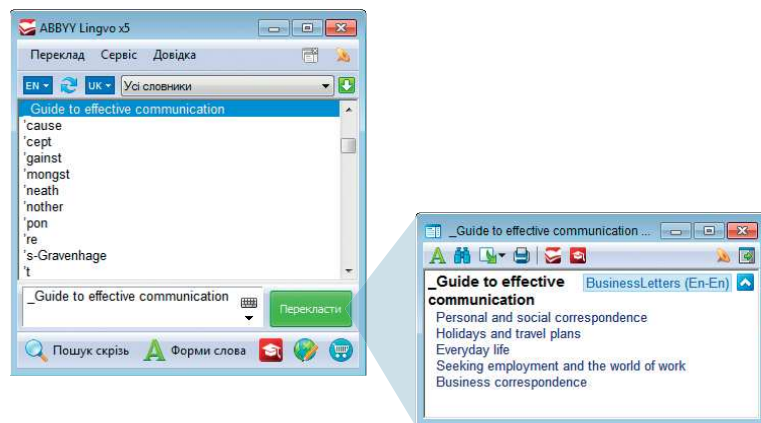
ABBYY Lingvo x5

Переклад Сервіс Довідка

EN UK Усі словники

_Guide to effective communication
'cause
'cept
'gainst
'mongst
'neath
'nother
'pon
're
's-Gravenhage
't

_Guide to effective communication

Перекласти

Пошук скрізь
Форми слова

_Guide to effective communication ...

_Guide to effective communication
BusinessLetters (En-En)
Personal and social correspondence
Holidays and travel plans
Everyday life
Seeking employment and the world of work
Business correspondence